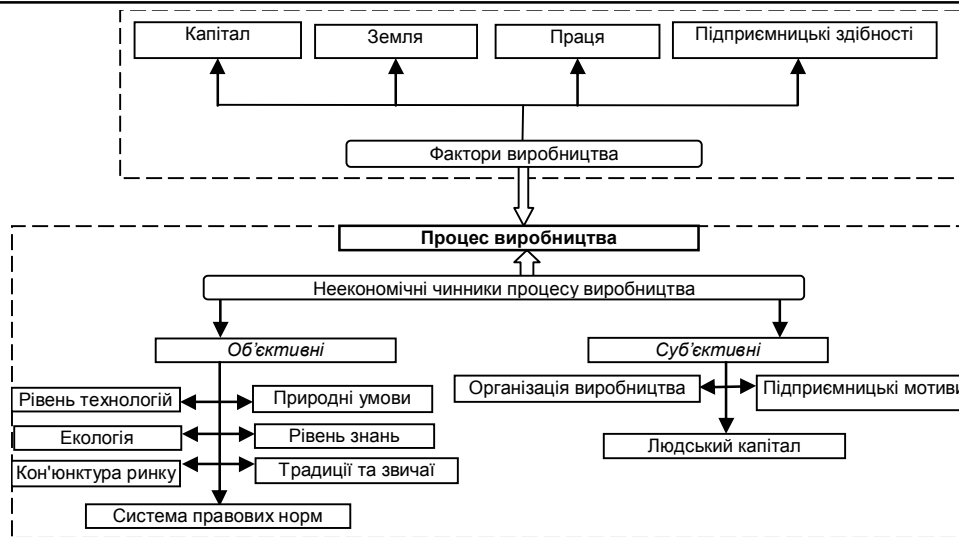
Капітал

Земля

Праця

Підприємницькі здібності

Фактори виробництва

Процес виробництва

Неекономічні чинники процесу виробництва

Об'єктивні

Суб'єктивні

Рівень технологій

Природні умови

Екологія

Рівень знань

Кон'юнктура ринку

Традиції та звичаї

Система правових норм

Організація виробництва

Підприємницькі мотиви

Людський капітал